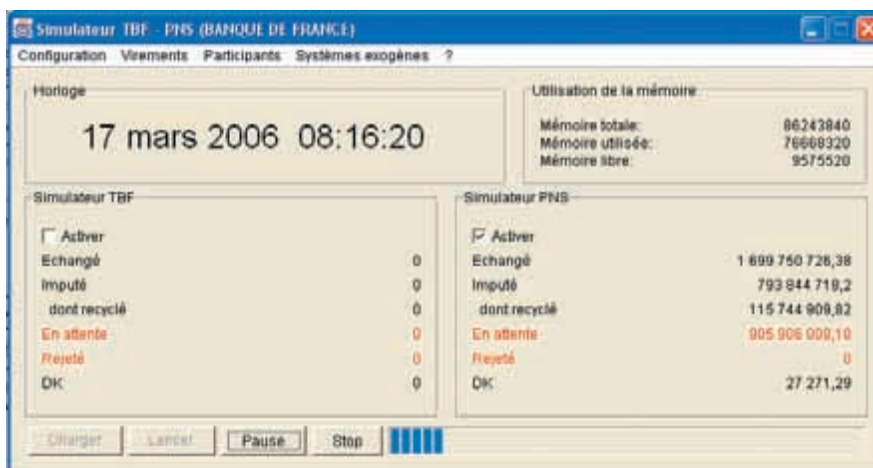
Simulateur TBF - PNS (BANQUE DE FRANCE)

Configuration Virements Participants Systèmes exogènes ?

Horloge

17 mars 2006 08:16:20

Utilisation de la mémoire

Mémoire totale: 86243840
Mémoire utilisée: 76668320
Mémoire libre: 9575520

Simulateur TBF

Activer

| | |
|---|---|
| Echangé | 0 |
| Imputé | 0 |
| dont recyclé | 0 |
| En attente | 0 |
| Rejeté | 0 |
| DK | 0 |

Simulateur PNS

Activer

| | |
|---|---|
| Echangé | 1 699 750 726,38 |
| Imputé | 793 844 718,2 |
| dont recyclé | 115 744 909,82 |
| En attente | 905 906 008,18 |
| Rejeté | 0 |
| DK | 27 271,29 |

Charger Lancer Pause Stop